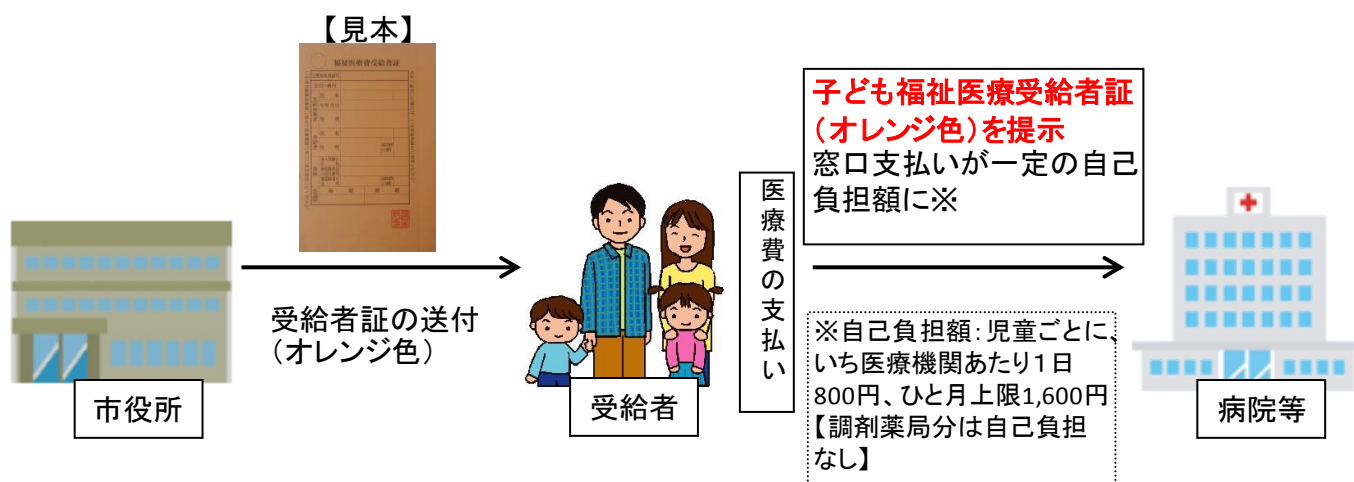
【見本】

福祉医療費受給者証

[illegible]

市役所

受給者証の送付
（オレンジ色）

受給者

医療費の支払い

子ども福祉医療受給者証
（オレンジ色）を提示
窓口支払いが一定の自己負担額に※

※自己負担額：児童ごとに、いち医療機関あたり１日800円、ひと月上限1,600円【調剤薬局分は自己負担なし】

病院等